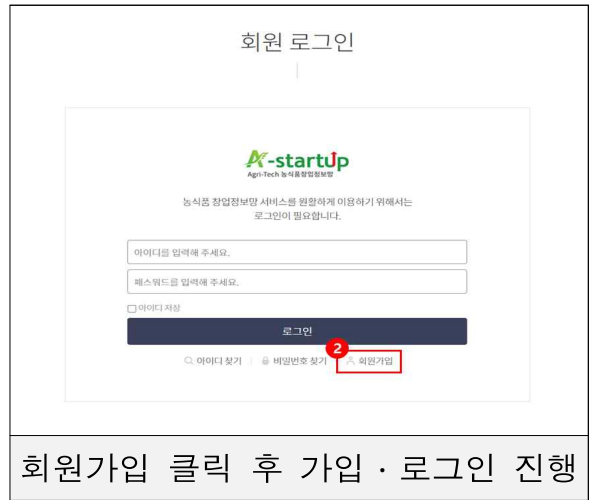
회원 로그인

A-startUp
Agri-Tech 농식품창업정보망

농식품 창업정보망 서비스를 원활하게 이용하기 위해서는 로그인이 필요합니다.

아이디를 입력해 주세요.

패스워드를 입력해 주세요.

아이디 저장

로그인

아이디 찾기 | 비밀번호 찾기 | 2 회원가입

회원가입 클릭 후 가입 · 로그인 진행